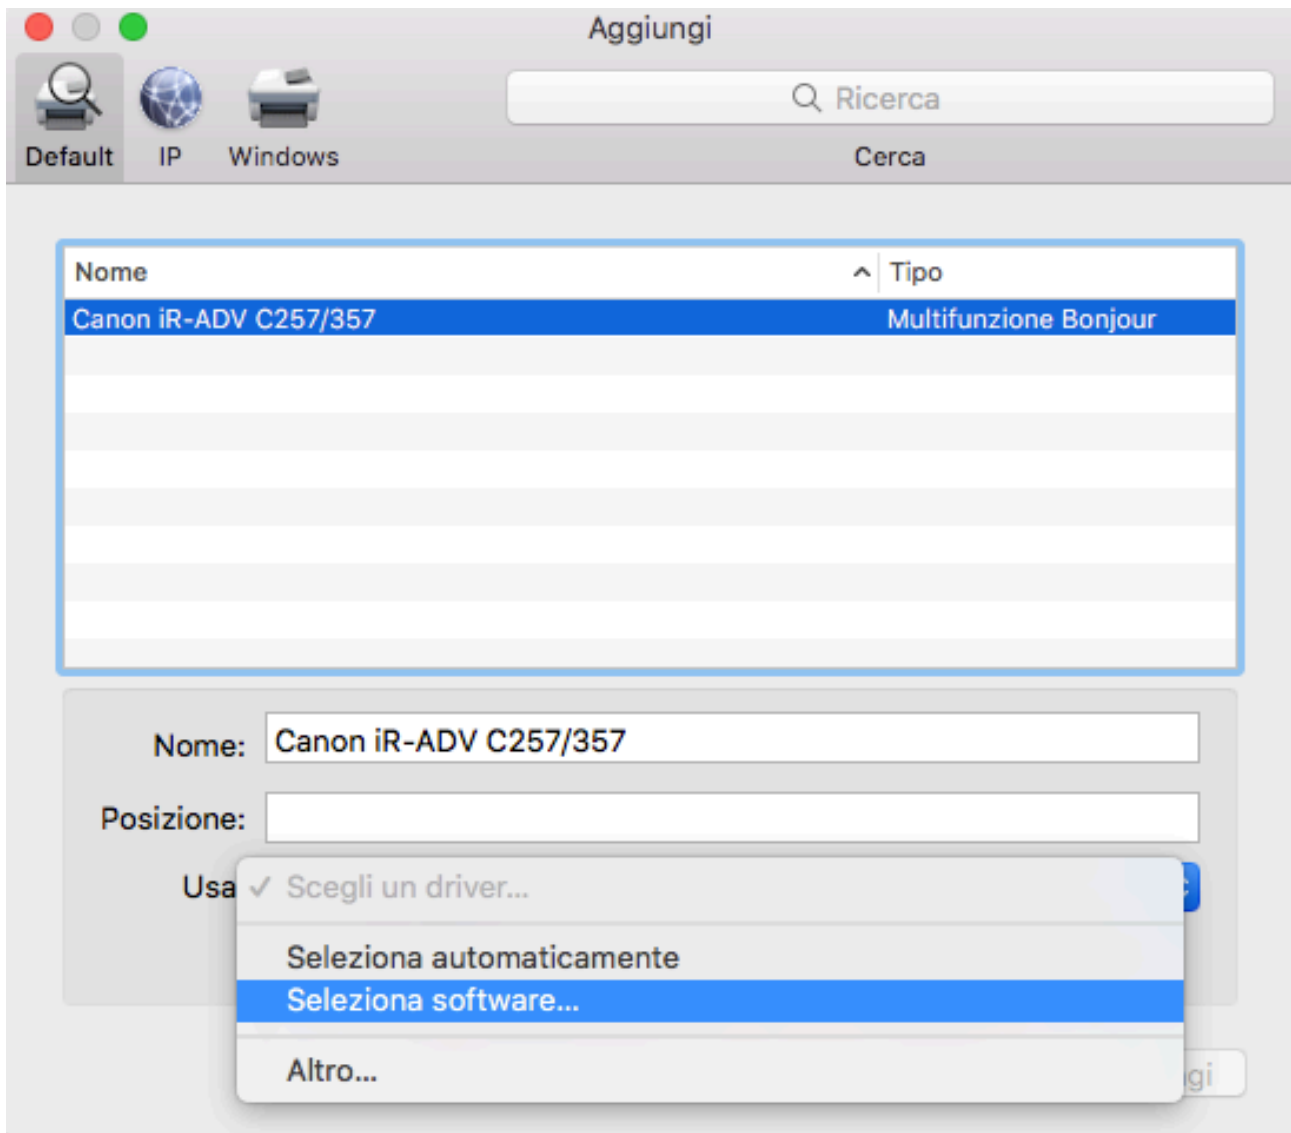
Aggiungi

Default IP Windows

Ricerca

Cerca

| Nome | Tipo |
|---|---|
| Canon iR-ADV C257/357 | Multifunzione Bonjour |

Nome: Canon iR-ADV C257/357

Posizione:

Usa ✓ Scegli un driver...

Seleziona automaticamente

Seleziona software...

Altro...

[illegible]gi